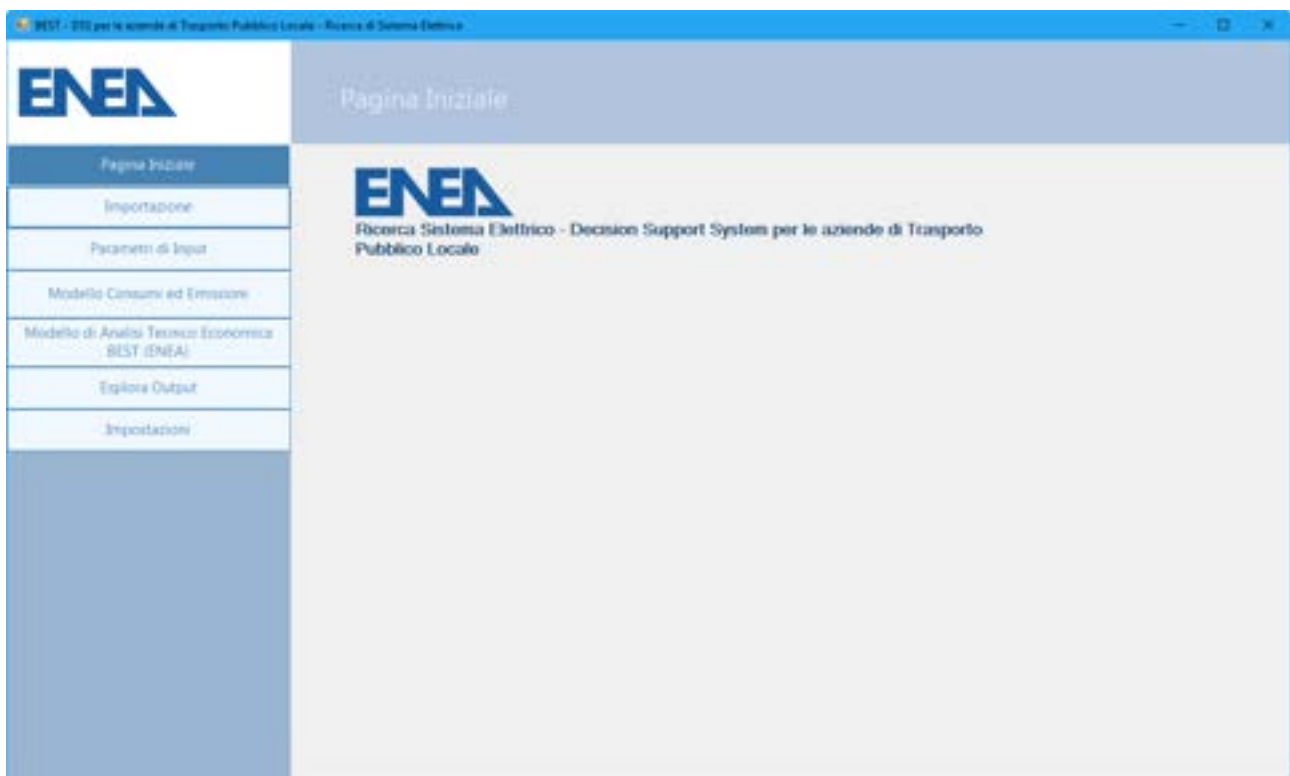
BEST - DSS per le aziende di Trasporto Pubblico Locale - Ricerca di Sistema Elettrico

ENEA

Pagina Iniziale

Pagina Iniziale

Importazione

Parametri di Input

Modello Consumi ed Emissioni

Modello di Analisi Tecnico Economica BEST (ENEA)

Esplora Output

Impostazioni

ENEA

Ricerca Sistema Elettrico - Decision Support System per le aziende di Trasporto Pubblico Locale